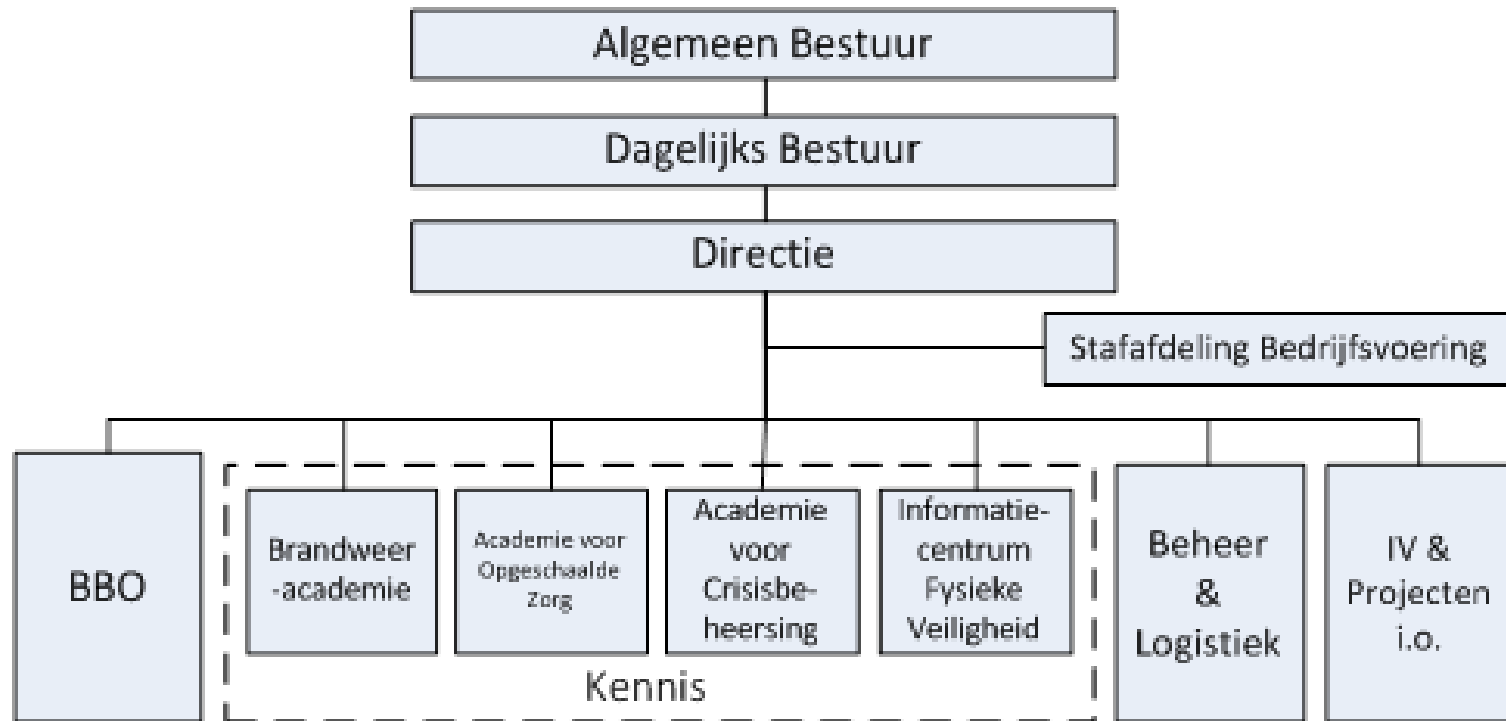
Algemeen Bestuur

Dagelijks Bestuur

Directie

Stafafdeling Bedrijfsvoering

BBO

Brandweer -academie

Academie voor Opgeschaalde Zorg

Academie voor Crisisbeheersing

Informatiecentrum Fysieke Veiligheid

Kennis

Beheer & Logistiek

IV & Projecten i.o.